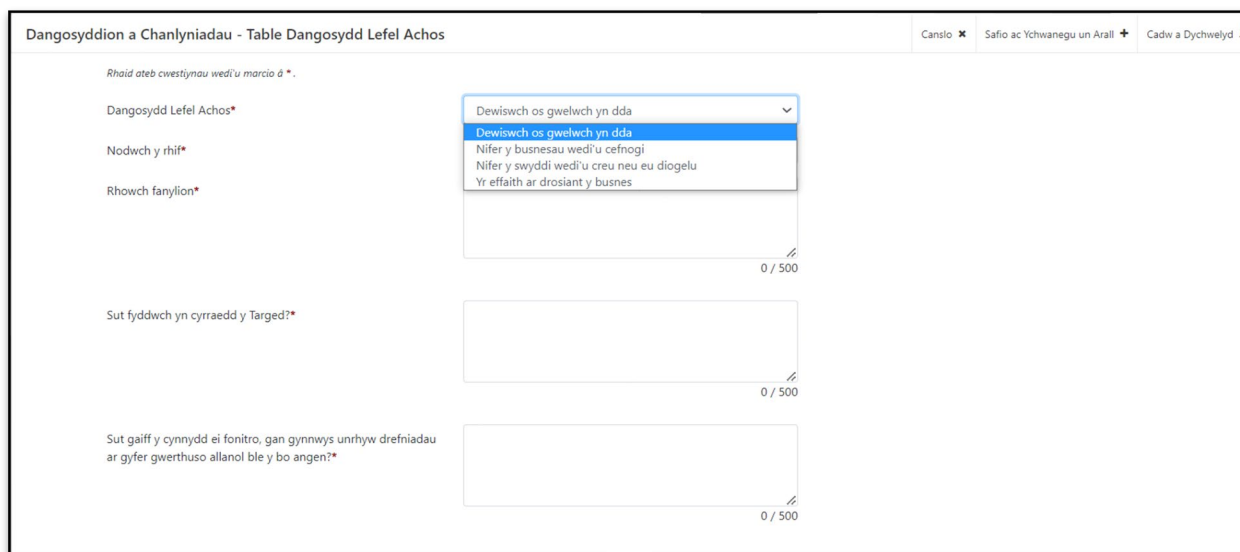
Dangosyddion a Chanlyniadau - Table Dangosydd Lefel Achos

Canslo ✖ Safio ac Ychwanegu un Arall ✚ Cadw a Dychwelyd

Rhaid ateb cwestiynau wedi'u marcio â * .

Dangosydd Lefel Achos*

Dewiswch os gwelwch yn dda

Dewiswch os gwelwch yn dda
Nifer y busnesau wedi'u cefnogi
Nifer y swyddi wedi'u creu neu eu diogelu
Yr effaith ar drosiant y busnes

Nodwch y rhif*

Rhowch fanylion*

0 / 500

Sut fyddwch yn cyrraedd y Targed?*

0 / 500

Sut gaiff y cynnydd ei fonitro, gan gynnwys unrhyw drefniadau ar gyfer gwerthuso allanol ble y bo angen?*

0 / 500